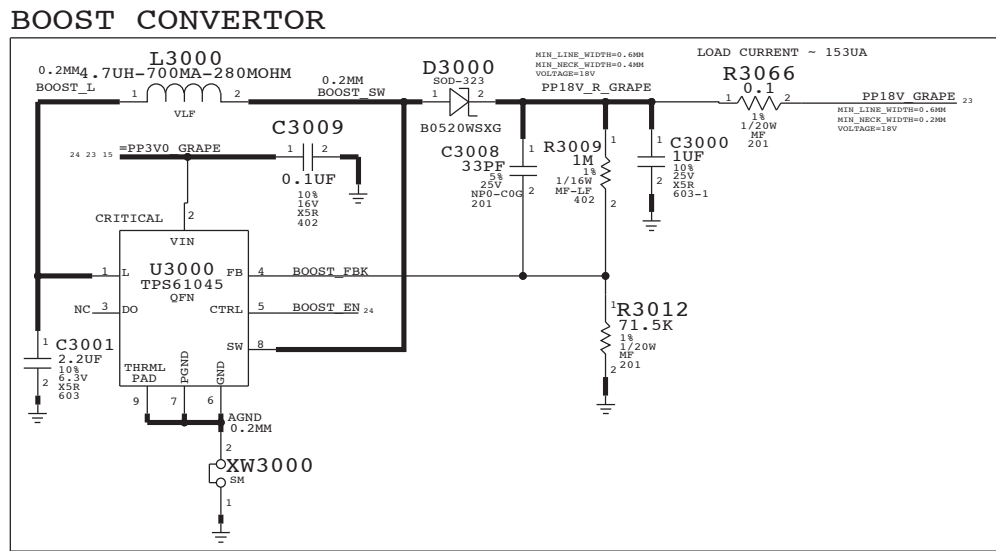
BOOST CONVERTOR

0.2MM
BOOST_L
L3000
4.7UH-700MA-280MOHM
1 VLF 2
0.2MM
BOOST_SW
D3000
SOD-323
1 2
B0520WSXG
MIN_LINE_WIDTH=0.6MM
MIN_NECK_WIDTH=0.4MM
VOLTAGE=18V
PP18V_R_GRAPE
LOAD CURRENT ~ 153UA
R3066
0.1
1 2
1%
1/20W
MF
201
PP18V_GRAPE 23
MIN_LINE_WIDTH=0.6MM
MIN_NECK_WIDTH=0.2MM
VOLTAGE=18V

C3009
24 23 15 =PP3V0_GRAPE
1 2
0.1UF
10%
16V
X5R
402

C3008
33PF
5%
25V
NP0-C0G
201
1 2

R3009
1M
1%
1/16W
MF-LF
402
1 2

C3000
1UF
10%
25V
X5R
603-1
1 2

CRITICAL
2
VIN
1 L
U3000
TPS61045
QFN
FB 4
BOOST_FBK
NC 3 DO
CTRL 5
BOOST_EN 24
SW 8
THRML PAD
PGND
GND
9 7 6

C3001
2.2UF
10%
6.3V
X5R
603
1 2

R3012
71.5K
1%
1/20W
MF
201
1 2

AGND
0.2MM
2
XW3000
SM
1